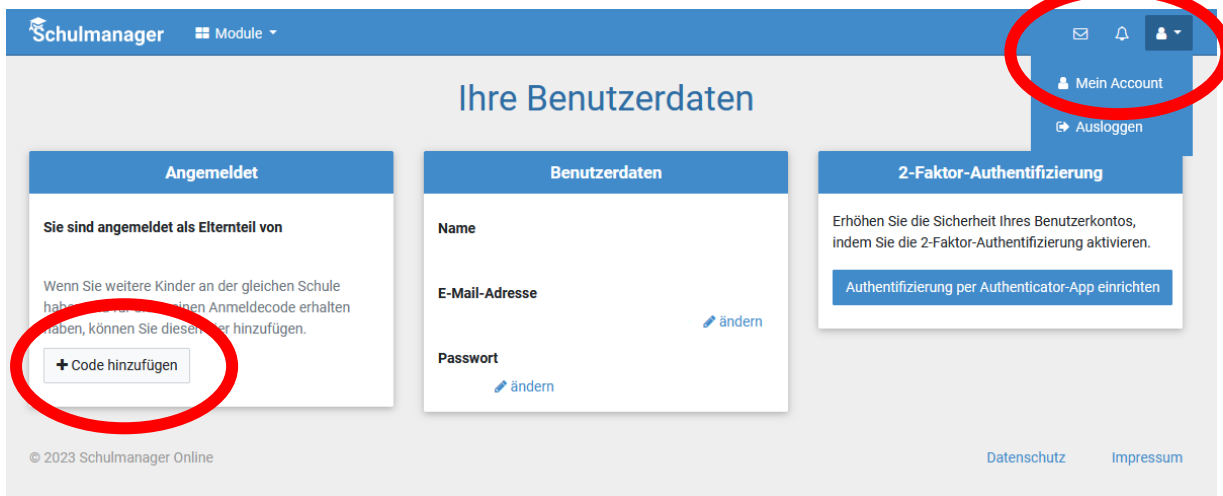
Schulmanager Module

Mein Account

Ausloggen

Ihre Benutzerdaten

Angemeldet

Sie sind angemeldet als Elternteil von

Wenn Sie weitere Kinder an der gleichen Schule haben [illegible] einen Anmeldecode erhalten haben, können Sie diesen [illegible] hinzufügen.

+ Code hinzufügen

Benutzerdaten

Name

E-Mail-Adresse

ändern

Passwort

ändern

2-Faktor-Authentifizierung

Erhöhen Sie die Sicherheit Ihres Benutzerkontos, indem Sie die 2-Faktor-Authentifizierung aktivieren.

Authentifizierung per Authenticator-App einrichten

© 2023 Schulmanager Online

Datenschutz Impressum